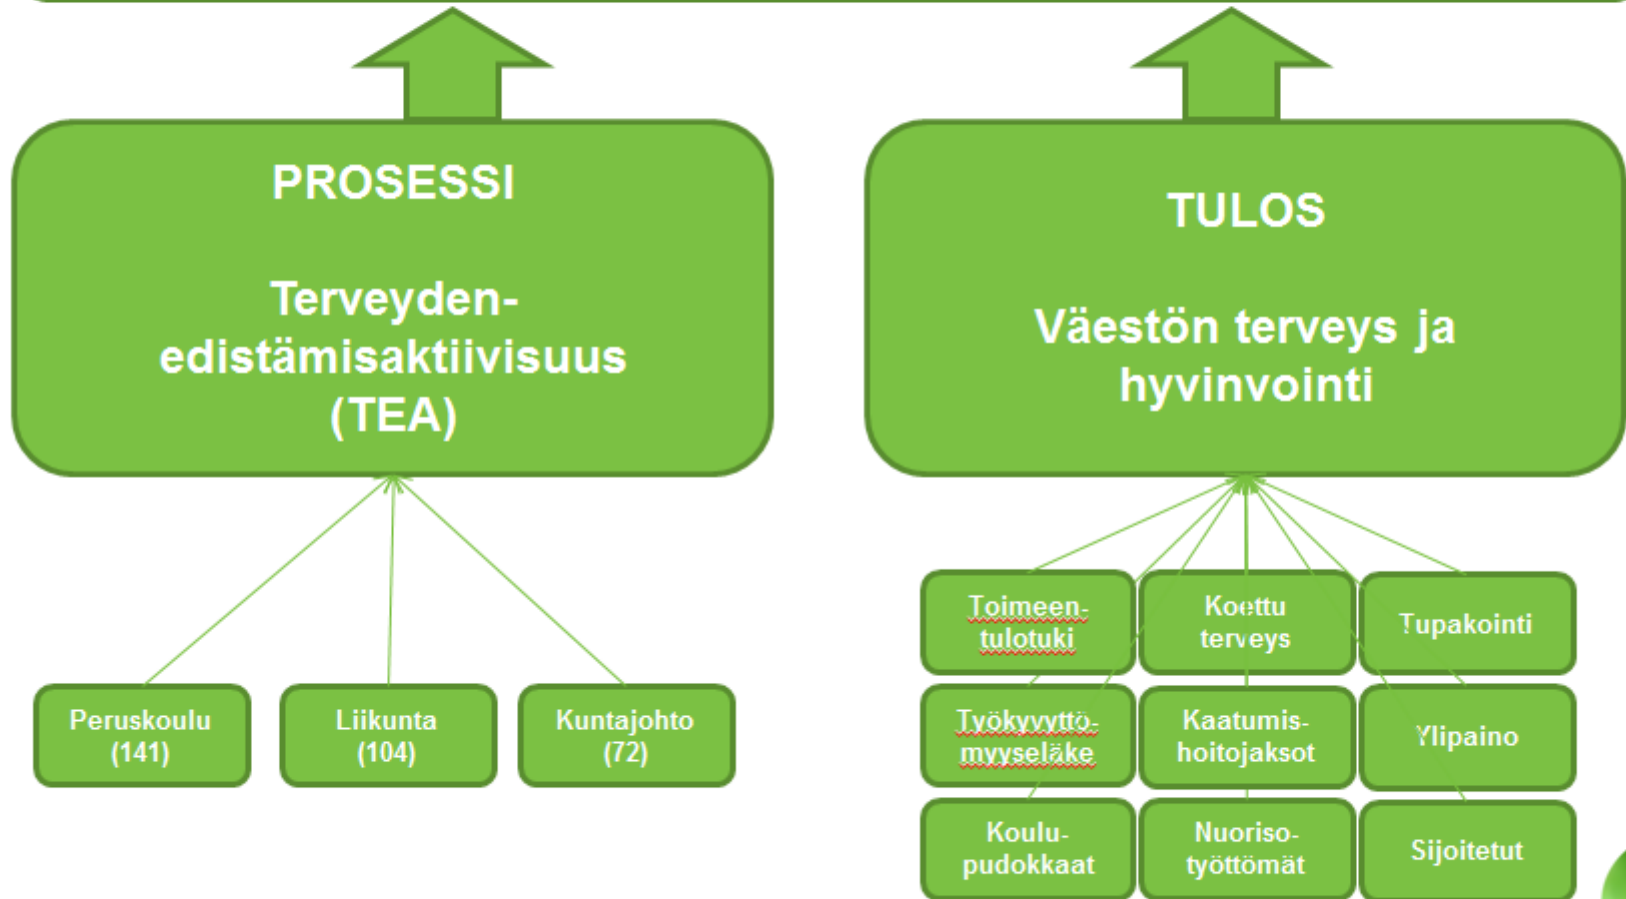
PROSESSI

Terveyden-edistämisaktiivisuus (TEA)

TULOS

Väestön terveys ja hyvinvointi

Peruskoulu (141)

Liikunta (104)

Kuntajohto (72)

Toimeen-tulotuki

Koettu terveys

Tupakointi

Työkyvyttö-myyseläke

Kaatumis-hoitojaksot

Ylipaino

Koulu-pudokkaat

Nuoriso-työttömät

Sijoitetut